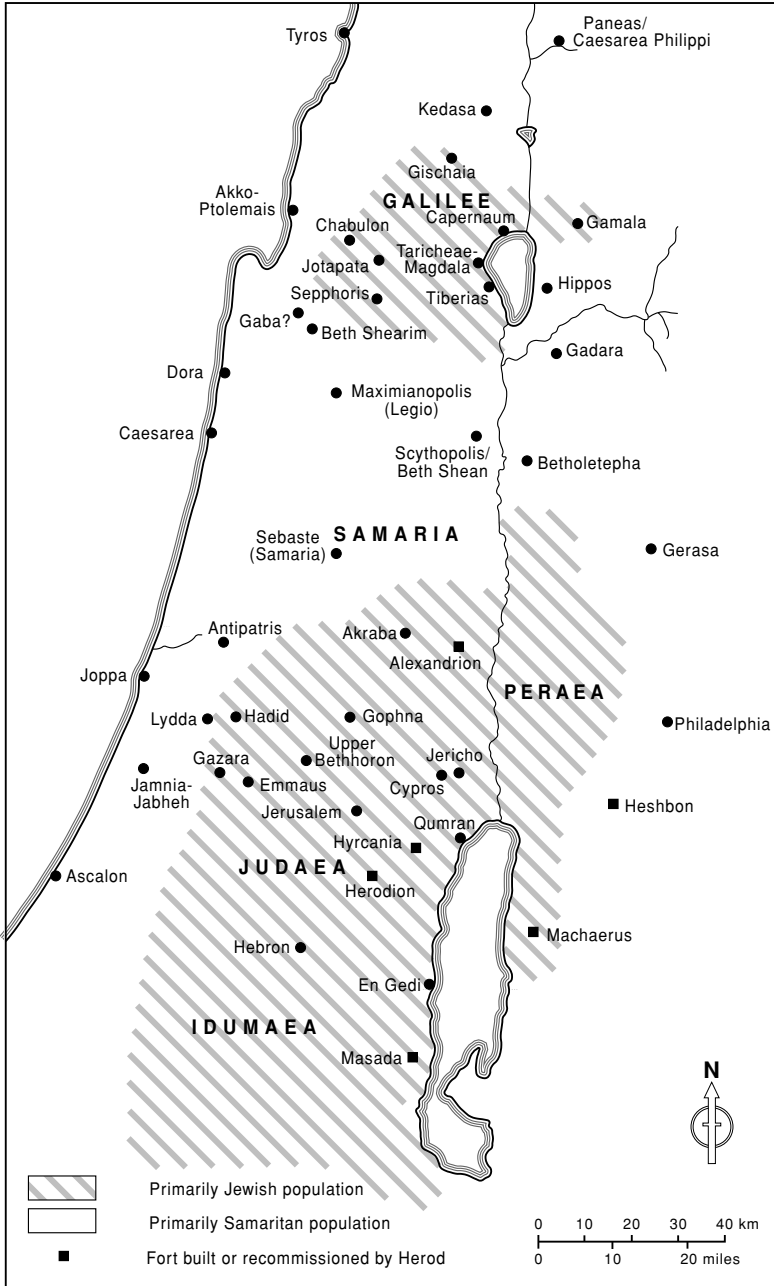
Tyros

Paneas/
Caesarea Philippi

Kedasa

Gischala

GALILEE

Akko-
Ptolemais

Chabulon

Capernaum

Gamala

Jotapata

Taricheae-
Magdala

Tiberias

Hippos

Sepphoris

Gaba?

Beth Shearim

Gadara

Dora

Maximianopolis
(Legio)

Caesarea

Scythopolis/
Beth Shean

Betholetepha

Sebaste
(Samaria)

SAMARIA

Gerasa

Antipatris

Akraba

Alexandrion

Joppa

PERAEA

Lydda

Hadid

Gophna

Philadelphia

Upper
Bethhoron

Gazara

Jericho

Jamnia-
Jabheh

Emmaus

Cypros

Heshbon

Jerusalem

Qumran

Hyrcania

JUDAEA

Ascalon

Herodion

Machaerus

Hebron

En Gedi

IDUMAEA

Masada

N

Primarily Jewish population

Primarily Samaritan population

Fort built or recommissioned by Herod

0 10 20 30 40 km

0 10 20 miles